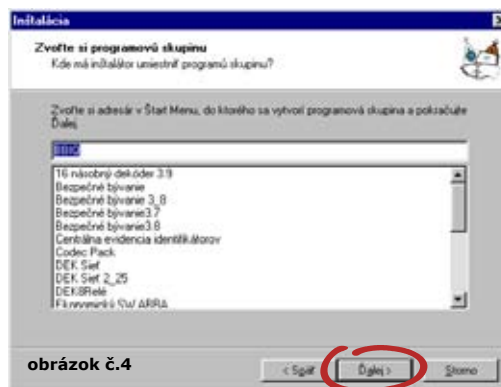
Inštalácia

Zvoľte si programovú skupinu
Kde má inštalátor umiestniť programovú skupinu?

Zvoľte si adresár v Štart Menu, do ktorého sa vytvorí programová skupina a pokračujte Ďalej.

BBIC

16 násobný dekóder 3.9
Bezpečné bývanie
Bezpečné bývanie 3_8
Bezpečné bývanie3.7
Bezpečné bývanie3.8
Centrálna evidencia identifikátorov
Codec Pack
DEK Sieť
DEK Sieť 2_25
DEK8Relé
Ekonomický SW ABRA

obrázok č.4

< Späť
Ďalej >
Storno